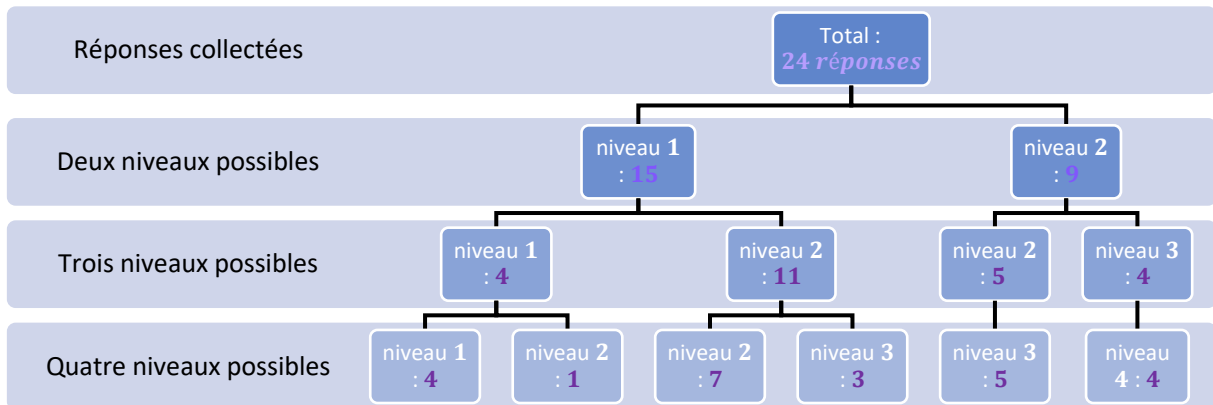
Réponses collectées

Total : $\mathbf{24\ réponses}$

Deux niveaux possibles

niveau $\mathbf{1}$ : $\mathbf{15}$

niveau $\mathbf{2}$ : $\mathbf{9}$

Trois niveaux possibles

niveau $\mathbf{1}$ : $\mathbf{4}$

niveau $\mathbf{2}$ : $\mathbf{11}$

niveau $\mathbf{2}$ : $\mathbf{5}$

niveau $\mathbf{3}$ : $\mathbf{4}$

Quatre niveaux possibles

niveau $\mathbf{1}$ : $\mathbf{4}$

niveau $\mathbf{2}$ : $\mathbf{1}$

niveau $\mathbf{2}$ : $\mathbf{7}$

niveau $\mathbf{3}$ : $\mathbf{3}$

niveau $\mathbf{3}$ : $\mathbf{5}$

niveau $\mathbf{4}$ : $\mathbf{4}$